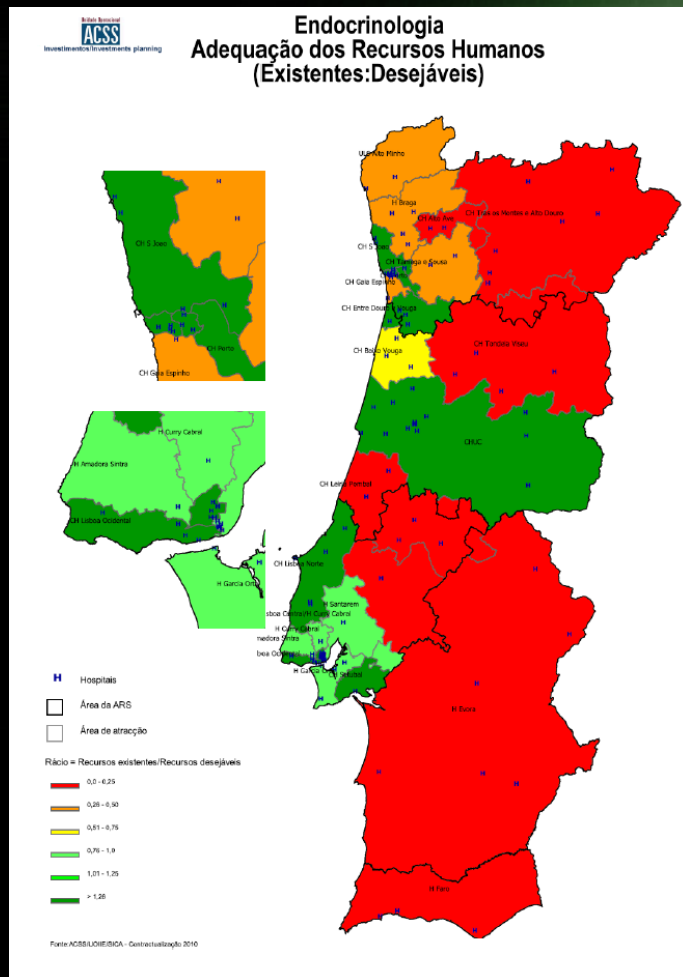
Unidade Operacional
ACSS
Investimentos/Investments planning

Endocrinologia
Adequação dos Recursos Humanos
(Existentes:Desejáveis)

ULS Alto Minho
H Braga
CH Alto Ave
CH Trás os Montes e Alto Douro
CH S João
CH Tâmega e Sousa
CH Gaia Espinho
CH Entre Douro e Vouga
CH Baixo Vouga
CH Tondela Viseu
CHUC
CH Leiria Pombal
CH Lisboa Norte
H Santarem
H Curry Cabral
H Garcia Orta
CH Setúbal
H Évora
H Faro

CH S João
CH Porto
CH Gaia Espinho

H Curry Cabral
H Amadora Sintra
CH Lisboa Ocidental
H Garcia Orta

Hospitais
Área da ARS
Área de atracção

Rácio = Recursos existentes/Recursos desejáveis
0,0 - 0,25
0,26 - 0,50
0,51 - 0,75
0,76 - 1,0
1,01 - 1,25
> 1,25

Fonte ACSS/UOHE/SICA - Contratualização 2010